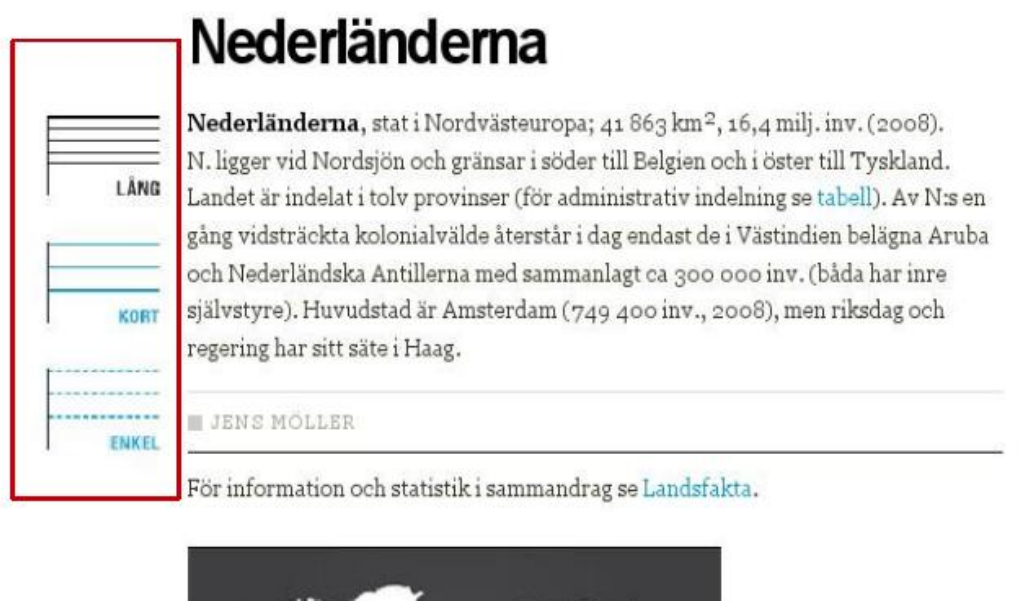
LÅNG

KORT

ENKEL

Nederländerna

**Nederländerna**, stat i Nordvästeuropa; 41 863 km$^2$, 16,4 milj. inv. (2008). N. ligger vid Nordsjön och gränsar i söder till Belgien och i öster till Tyskland. Landet är indelat i tolv provinser (för administrativ indelning se tabell). Av N:s en gång vidsträckta kolonialvälde återstår i dag endast de i Västindien belägna Aruba och Nederländska Antillerna med sammanlagt ca 300 000 inv. (båda har inre självstyre). Huvudstad är Amsterdam (749 400 inv., 2008), men riksdag och regering har sitt säte i Haag.

JENS MÖLLER

För information och statistik i sammandrag se Landsfakta.